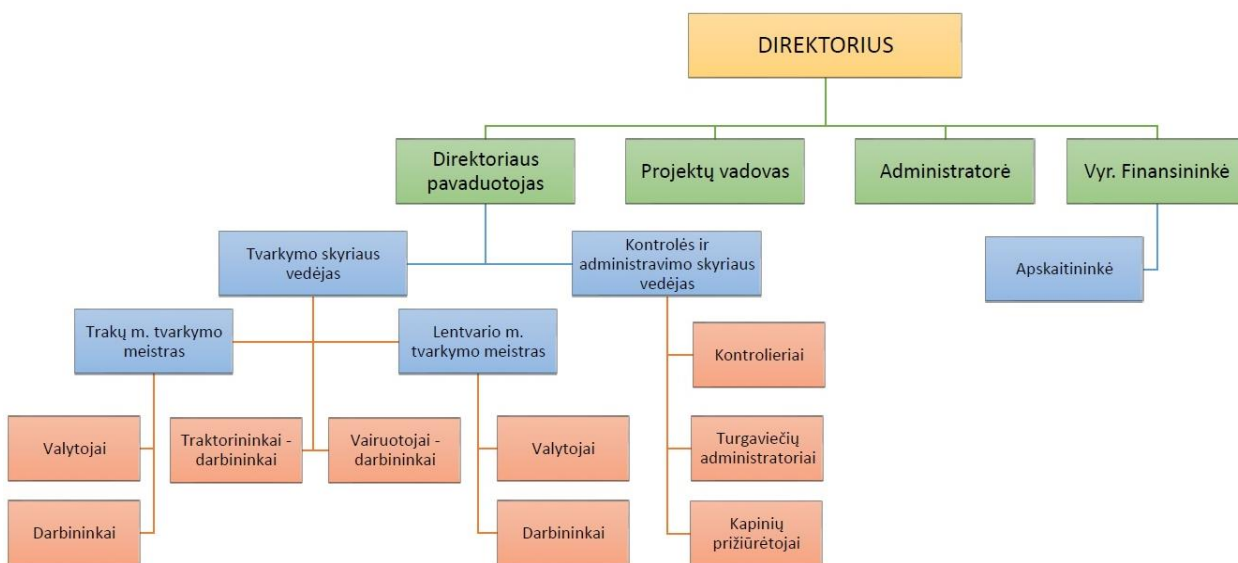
DIREKTORIUS

Direktoriaus pavaduotojas

Projektų vadovas

Administratorė

Vyr. Finansininkė

Tvarkymo skyriaus vedėjas

Kontrolės ir administravimo skyriaus vedėjas

Apskaitininkė

Trakų m. tvarkymo meistras

Lentvario m. tvarkymo meistras

Kontrolieriai

Valytojai

Traktorininkai - darbininkai

Vairuotojai - darbininkai

Valytojai

Turgaviečių administratoriai

Darbininkai

Darbininkai

Kapinių prižiūrėtojai